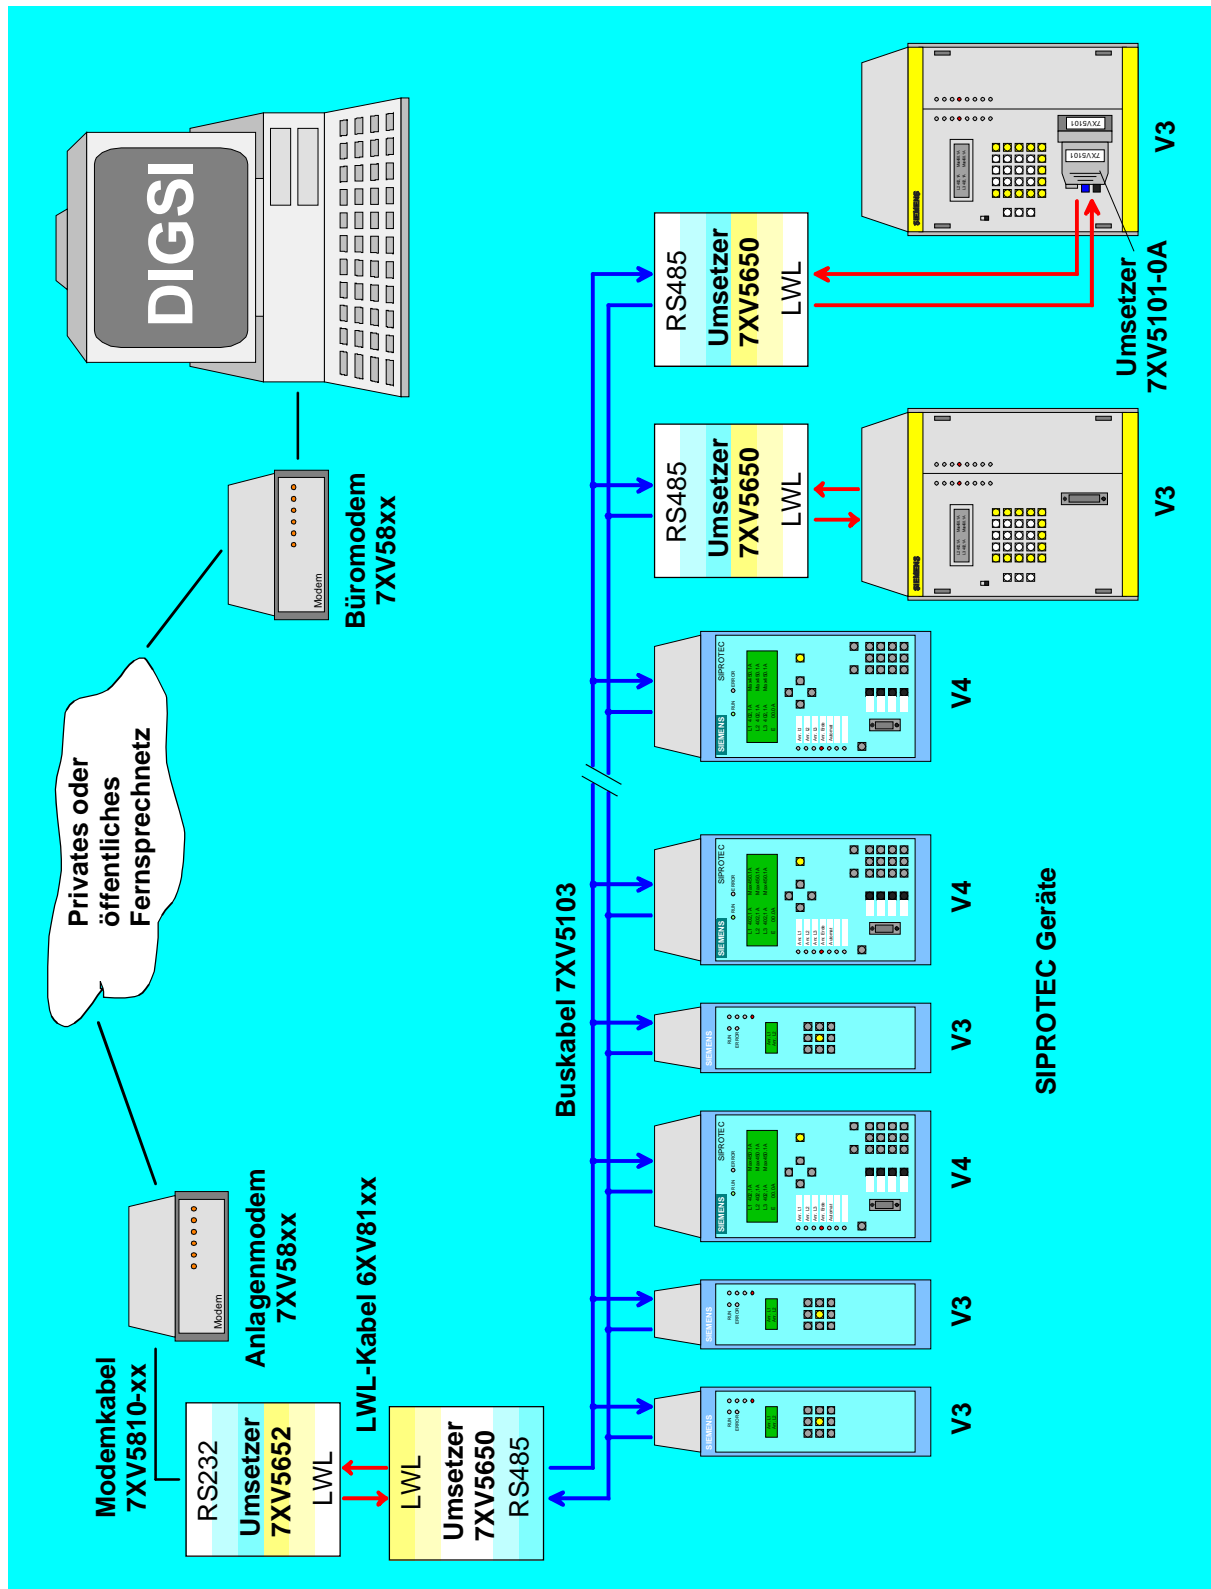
DIGSI

Büromodem
7XV58xx

Modem

Privates oder
öffentliches
Fernsprechnetz

Modem

Anlagenmodem
7XV58xx

Modemkabel
7XV5810-xx

RS232
Umsetzer
7XV5652
LWL

LWL-Kabel 6XV81xx

LWL
Umsetzer
7XV5650
RS485

Buskabel 7XV5103

RS485
Umsetzer
7XV5650
LWL

RS485
Umsetzer
7XV5650
LWL

Umsetzer
7XV5101-0A

7XV5101

7XV5101

SIEMENS

SIPROTEC

V3

V3

V4

V3

V4

V3

V4

V3

V3

SIPROTEC Geräte